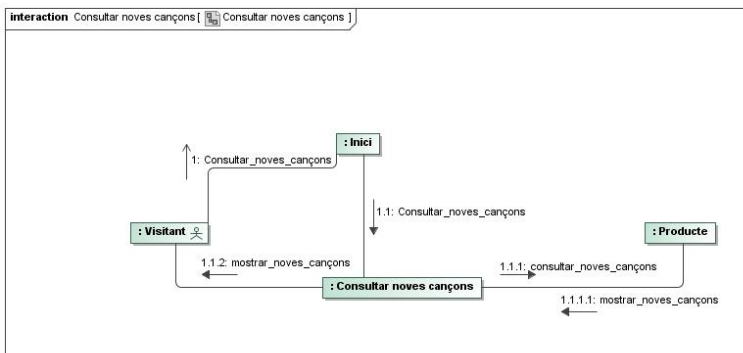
interaction Consultar noves cançons [ Consultar noves cançons ]

: Inici

1: Consultar_noves_cançons

1.1: Consultar_noves_cançons

: Visitant

: Producte

1.1.2: mostrar_noves_cançons

1.1.1: consultar_noves_cançons

: Consultar noves cançons

1.1.1.1: mostrar_noves_cançons